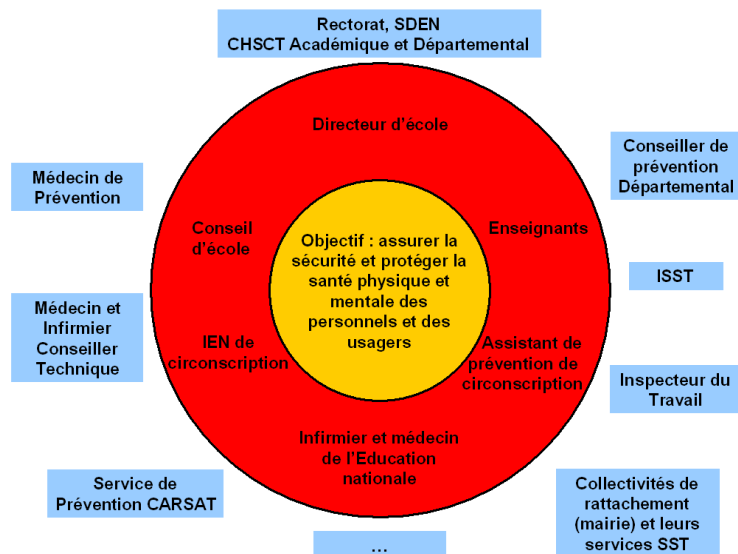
Rectorat, SDEN
CHSCT Académique et Départemental

Médecin de Prévention

Conseiller de prévention Départemental

Directeur d'école

Conseil d'école

Enseignants

Objectif : assurer la sécurité et protéger la santé physique et mentale des personnels et des usagers

ISST

Médecin et Infirmier Conseiller Technique

IEN de circonscription

Assistant de prévention de circonscription

Inspecteur du Travail

Infirmier et médecin de l'Education nationale

Service de Prévention CARSAT

Collectivités de rattachement (mairie) et leurs services SST

…